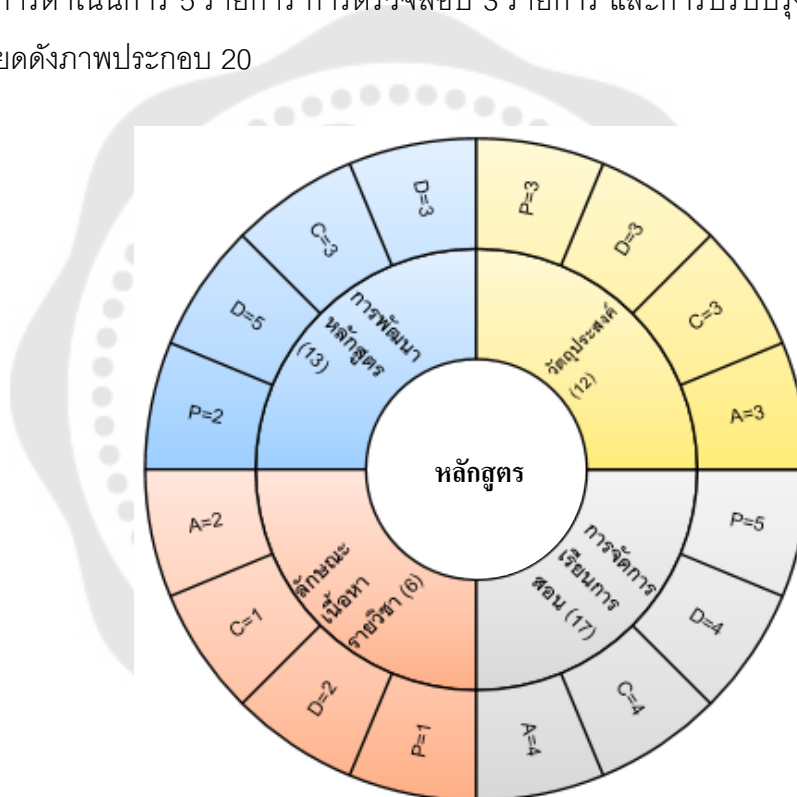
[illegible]การดำเนินการ 5 รายการ การตรวจสอบ 3 รายการ และการปรับปรุ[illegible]
ยดดังภาพประกอบ 20

D=3
C=3
D=5
P=2
การพัฒนา หลักสูตร (13)
P=3
D=3
C=3
A=3
วัตถุประสงค์ (12)
หลักสูตร
A=2
C=1
D=2
P=1
ลักษณะ เนื้อหา รายวิชา (6)
P=5
D=4
C=4
A=4
การจัดการ เรียนการ สอน (17)